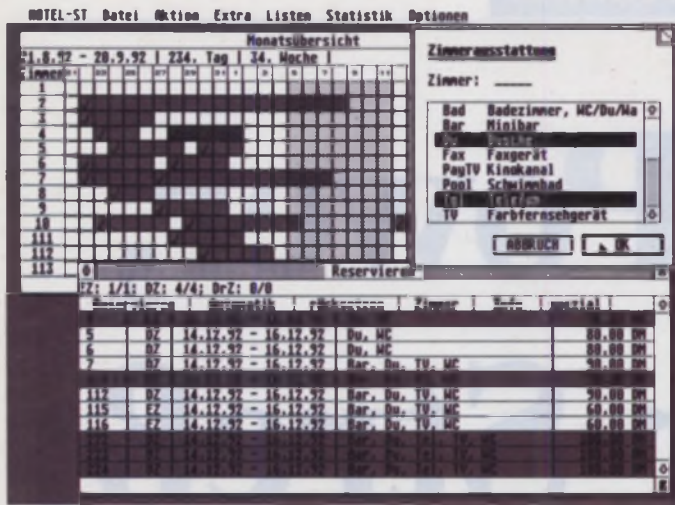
HOTEL-ST Datei Aktion Extra Listen Statistik Optionen

Monatsübersicht

21.8.92 - 20.9.92 | 234. Tag | 34. Woche |

Zimmer

1
2
3
4
5
6
7
8
9
10
111
112
113

Zimmerausstattung

Zimmer: ____

Bad Badezimmer, WC/Du/Wa
Bar Minibar
Du Dusche
Fax Faxgerät
PayTV Kinokanal
Pool Schwimmbad
Tel Telefon
TV Farbfernsehgerät

ABBRUCH | OK

Reservieren

EZ: 1/1; DZ: 4/4; DrZ: 0/0

| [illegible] | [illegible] | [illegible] | Zimmer | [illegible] | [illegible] |
|---|---|---|---|---|---|
| 5 | DZ | 14.12.92 - 16.12.92 | Du, WC | | 80.00 DM |
| 6 | DZ | 14.12.92 - 16.12.92 | Du, WC | | 80.00 DM |
| 7 | DZ | 14.12.92 - 16.12.92 | Bar, Du, TV, WC | | 90.00 DM |
| 112 | DZ | 14.12.92 - 16.12.92 | Bar, Du, TV, WC | | 90.00 DM |
| 115 | EZ | 14.12.92 - 16.12.92 | Bar, Du, TV, WC | | 60.00 DM |
| 116 | EZ | 14.12.92 - 16.12.92 | Bar, Du, TV, WC | | 60.00 DM |